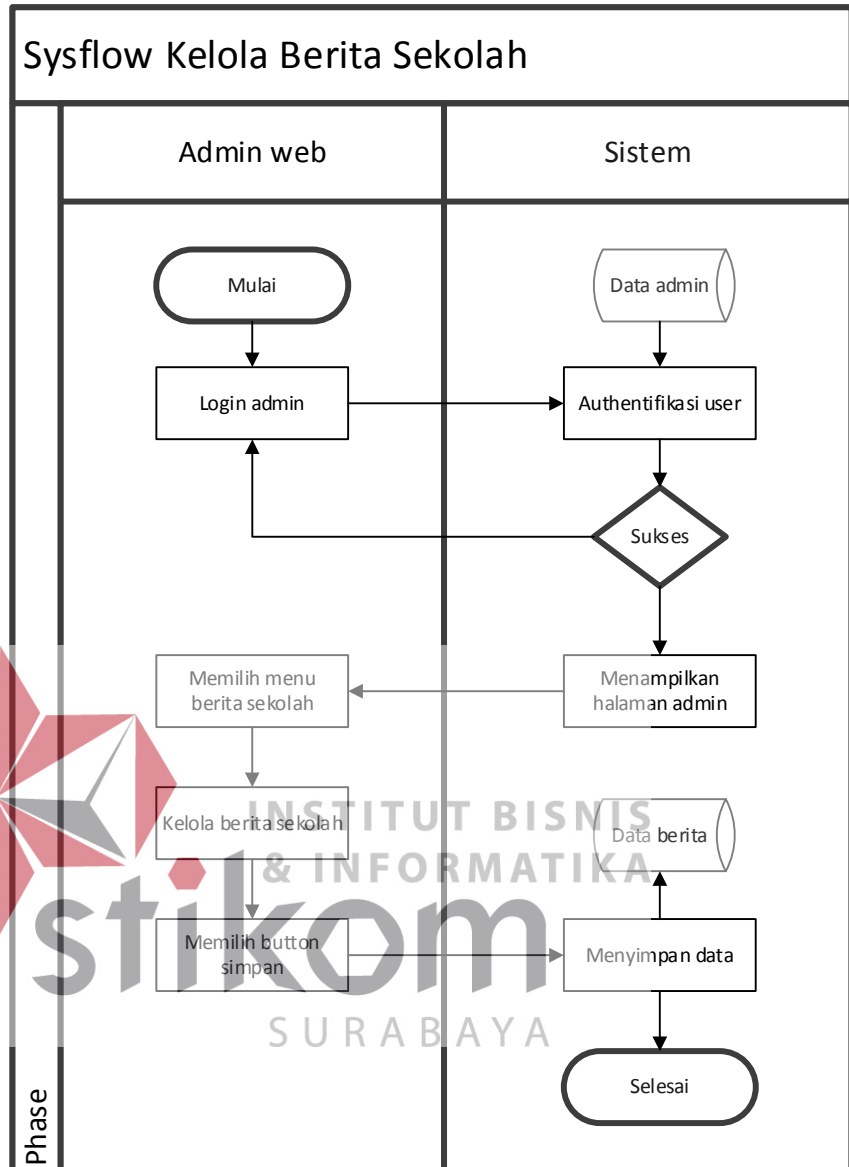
Sysflow Kelola Berita Sekolah

Admin web

Sistem

Mulai

Data admin

Login admin

Authentifikasi user

Sukses

Memilih menu berita sekolah

Menampilkan halaman admin

Kelola berita sekolah

Data berita

Memilih button simpan

Menyimpan data

Selesai

Phase

INSTITUT BISNIS & INFORMATIKA

stikom

SURABAYA